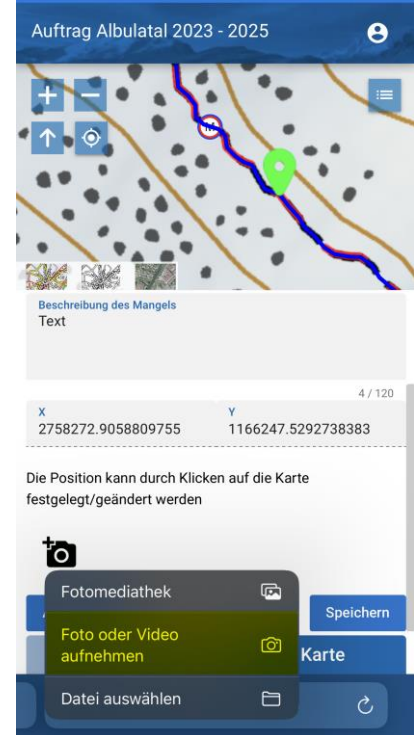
Auftrag Albulatal 2023 - 2025

Beschreibung des Mangels
Text

4 / 120

X
2758272.9058809755

Y
1166247.5292738383

Die Position kann durch Klicken auf die Karte festgelegt/geändert werden

Fotomediathek

Foto oder Video aufnehmen

Datei auswählen

Speichern

Karte